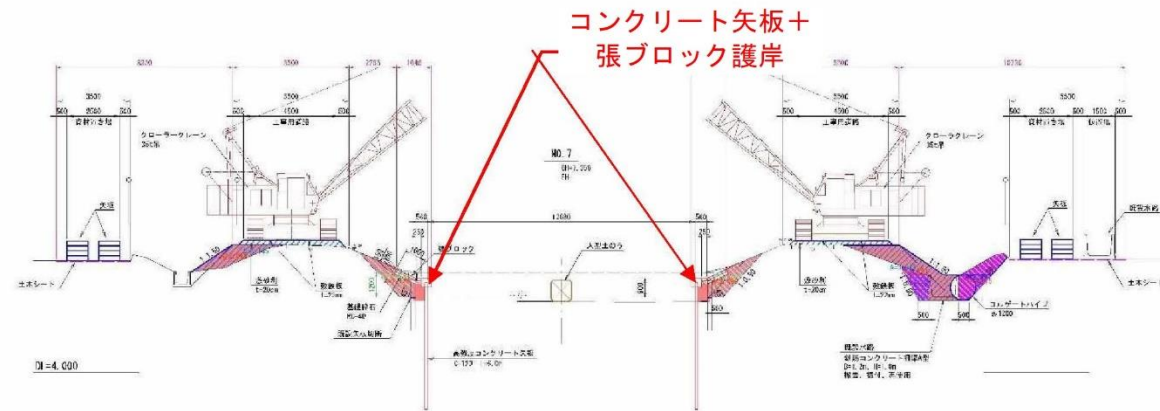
コンクリート矢板＋
張ブロック護岸

5500
3500
500
2000
500
資材仮置場
5500
500
4500
500
工事用道路
クローラークレーン
矢板
土木シート
1:1.50
逆砂利
t=20cm
敷鉄板
t=22mm
基礎砕石
張ブロック
NO.7
540
13000
540
大型土のう
矢板コンクリート矢板
DI=4.000
5500
500
4500
500
工事用道路
クローラークレーン
3500
500
資材仮置場
矢板
仮設水路
土木シート
1:1.50
逆砂利
敷鉄板
コルゲートパイプ
φ1200
500
500
仮設水路
鋼製コンクリート側溝